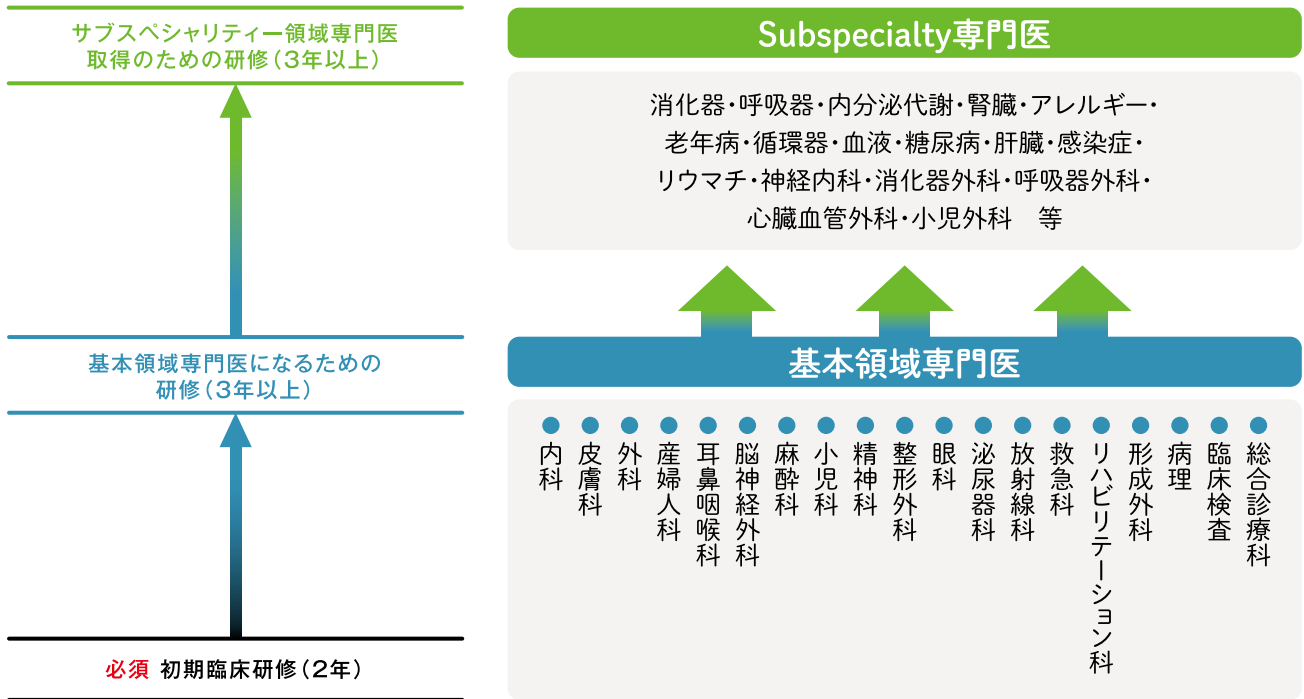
サブスペシャリティー領域専門医
取得のための研修（3年以上）

基本領域専門医になるための
研修（3年以上）

必須 初期臨床研修（2年）

Subspecialty専門医

消化器・呼吸器・内分泌代謝・腎臓・アレルギー・
老年病・循環器・血液・糖尿病・肝臓・感染症・
リウマチ・神経内科・消化器外科・呼吸器外科・
心臓血管外科・小児外科　等

基本領域専門医

内科
皮膚科
外科
産婦人科
耳鼻咽喉科
脳神経外科
麻酔科
小児科
精神科
整形外科
眼科
泌尿器科
放射線科
救急科
リハビリテーション科
形成外科
病理
臨床検査
総合診療科